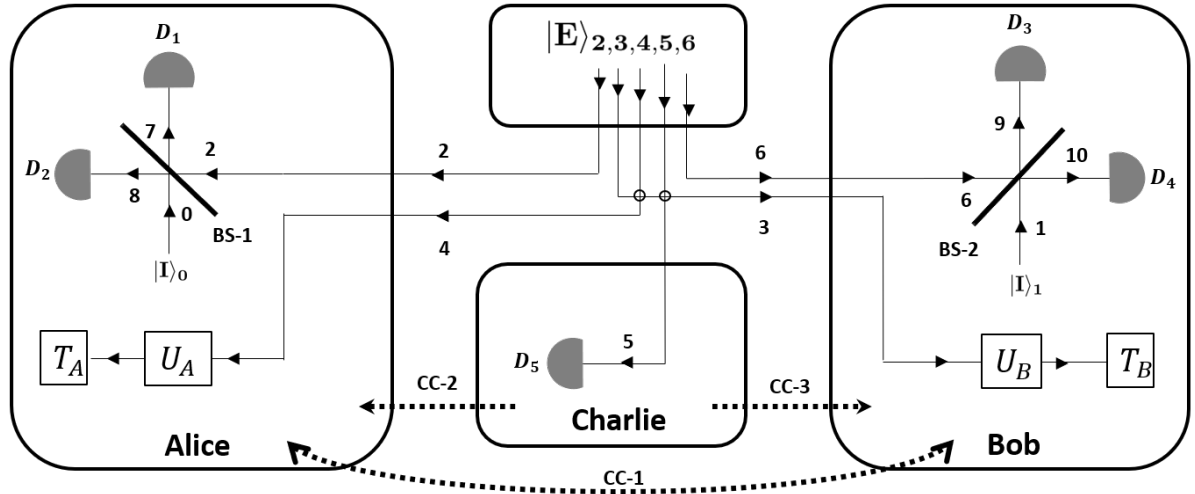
$|\mathbf{E}\rangle_{\mathbf{2,3,4,5,6}}$

$D_1$
7
2
$D_2$
8
0
BS-1
$|\mathbf{I}\rangle_0$
2
4
$T_A$
$U_A$

6
3
$D_3$
9
10
$D_4$
6
1
BS-2
$|\mathbf{I}\rangle_1$
$U_B$
$T_B$

$D_5$
5
CC-2
CC-3
Charlie
Alice
Bob
CC-1